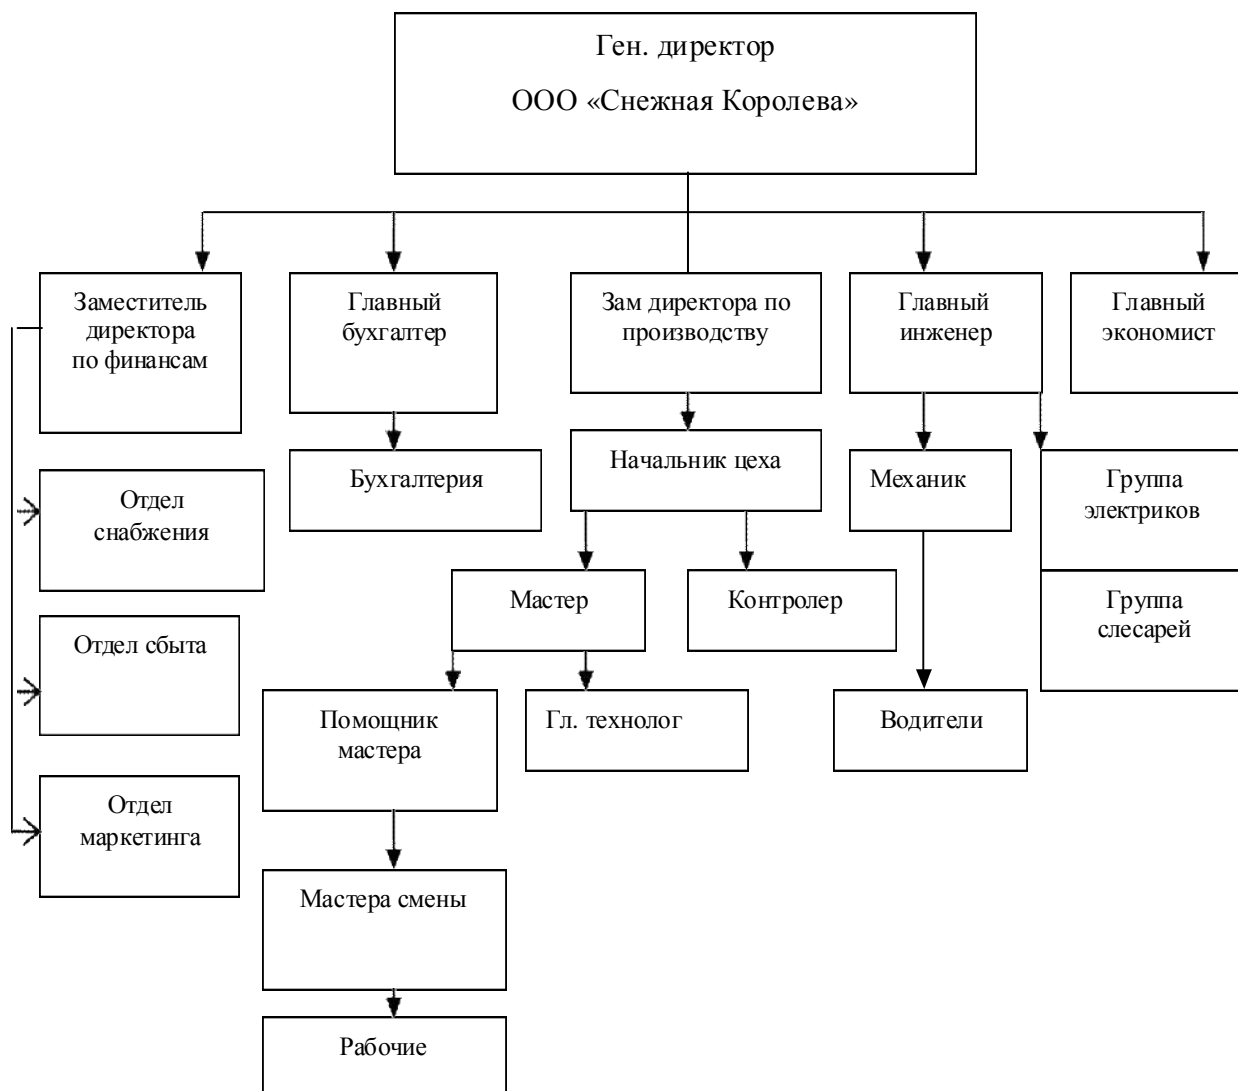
Ген. директор
ООО «Снежная Королева»

Заместитель директора по финансам

Главный бухгалтер

Зам директора по производству

Главный инженер

Главный экономист

Отдел снабжения

Бухгалтерия

Начальник цеха

Механик

Группа электриков

Мастер

Контролер

Группа слесарей

Отдел сбыта

Помощник мастера

Гл. технолог

Водители

Отдел маркетинга

Мастера смены

Рабочие